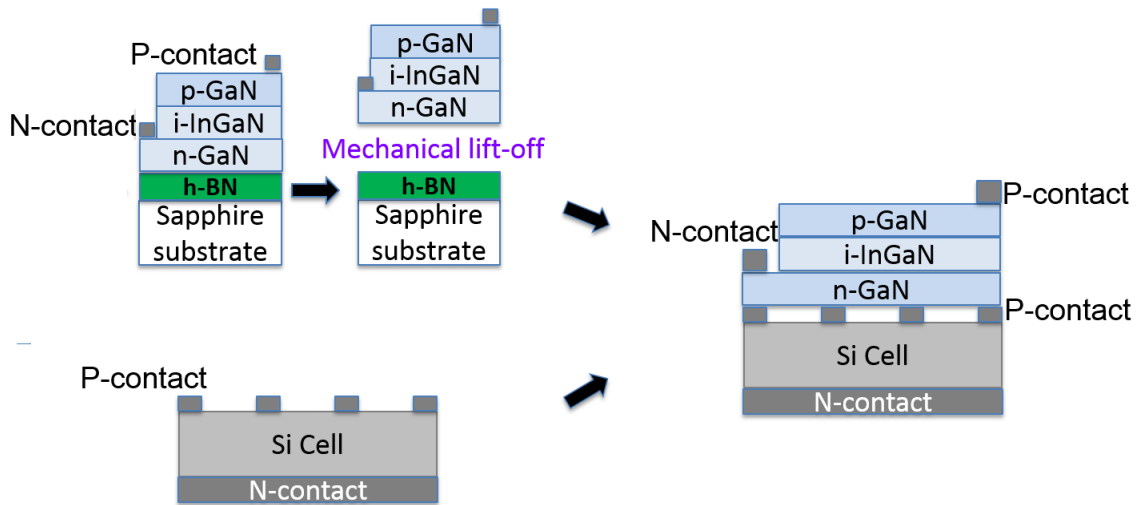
P-contact
p-GaN
i-InGaN
N-contact
n-GaN
h-BN
Sapphire substrate

p-GaN
i-InGaN
n-GaN
Mechanical lift-off
h-BN
Sapphire substrate

P-contact
N-contact
p-GaN
i-InGaN
n-GaN
P-contact
Si Cell
N-contact

P-contact
Si Cell
N-contact